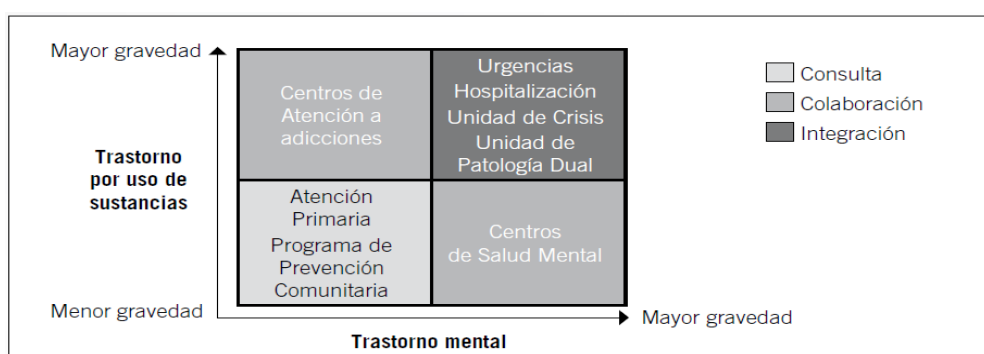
Mayor gravedad

Trastorno por uso de sustancias

Menor gravedad

Centros de Atención a adicciones

Urgencias
Hospitalización
Unidad de Crisis
Unidad de Patología Dual

Atención Primaria
Programa de Prevención Comunitaria

Centros de Salud Mental

Consulta
Colaboración
Integración

Mayor gravedad

Trastorno mental